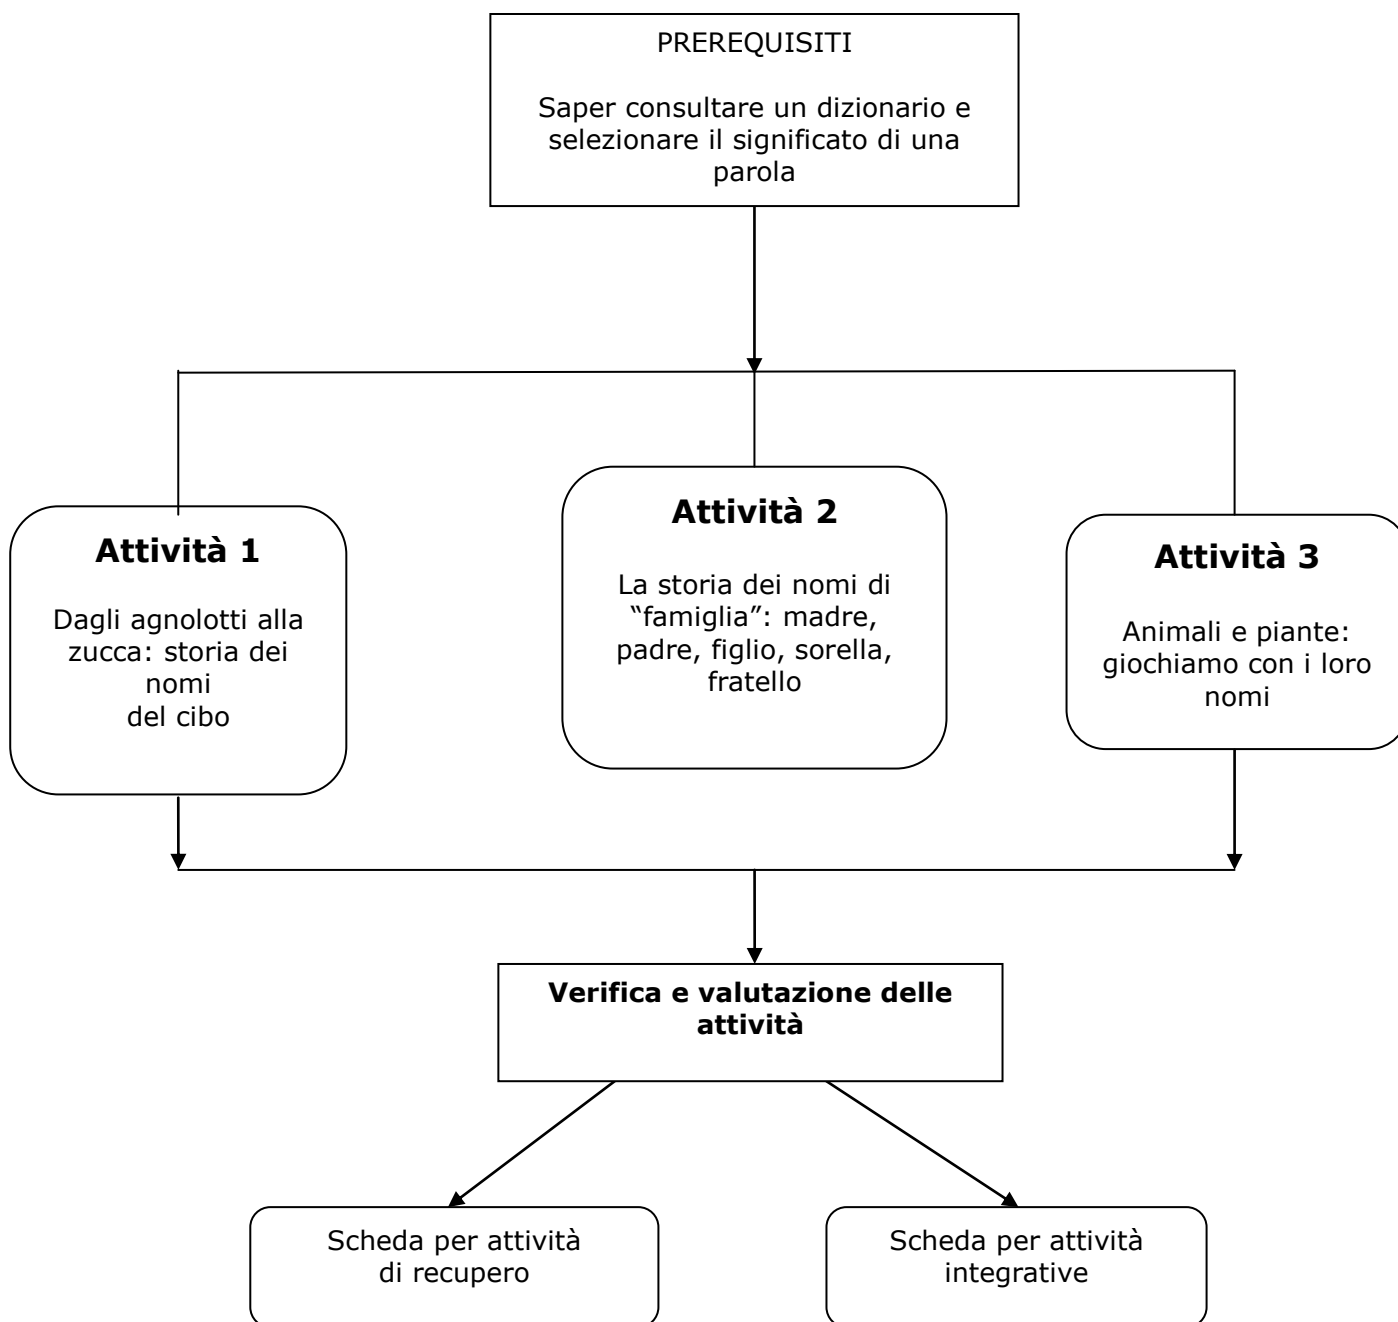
PREREQUISITI

Saper consultare un dizionario e selezionare il significato di una parola

**Attività 1**

Dagli agnolotti alla zucca: storia dei nomi del cibo

**Attività 2**

La storia dei nomi di "famiglia": madre, padre, figlio, sorella, fratello

**Attività 3**

Animali e piante: giochiamo con i loro nomi

**Verifica e valutazione delle attività**

Scheda per attività di recupero

Scheda per attività integrative